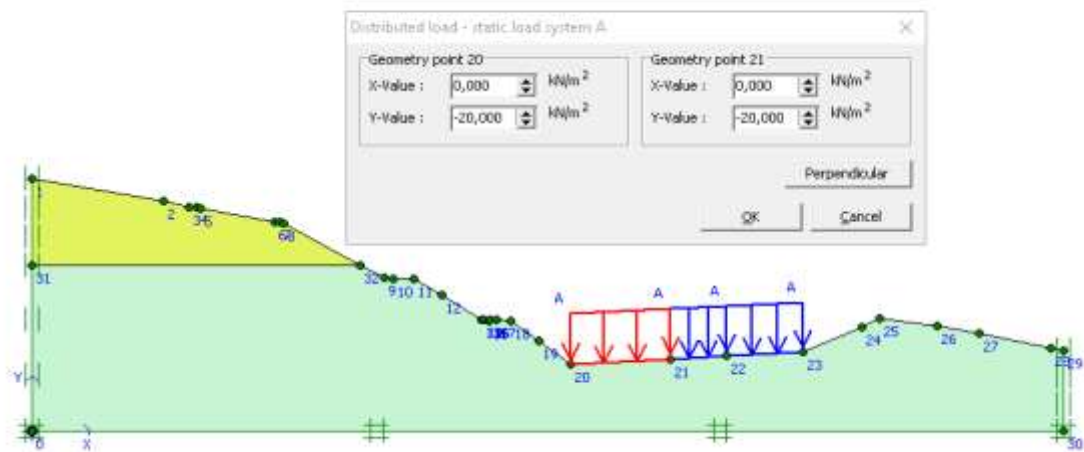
Distributed load - static load system A

Geometry point 20
X-Value : 0,000 kN/m$^2$
Y-Value : -20,000 kN/m$^2$

Geometry point 21
X-Value : 0,000 kN/m$^2$
Y-Value : -20,000 kN/m$^2$

Perpendicular

OK
Cancel

2 345
678
31
32
9 10 11
12
131415161718
19
20
21
22
23
24 25
26
27
2829
A A A A
Y
0
X
30